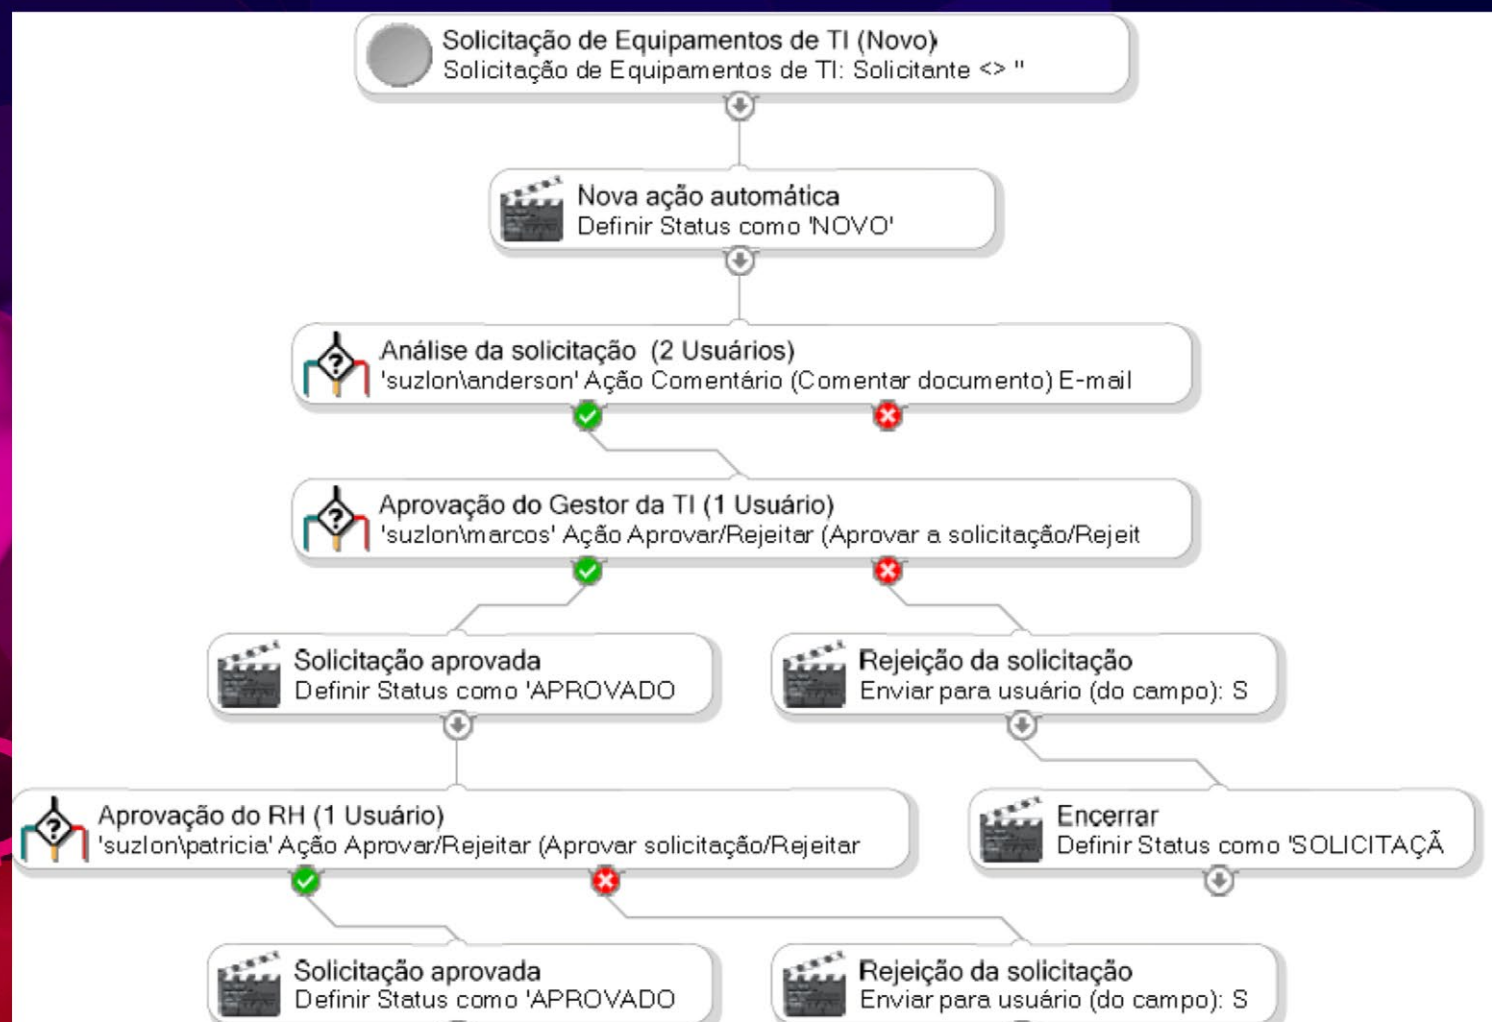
Solicitação de Equipamentos de TI (Novo)
Solicitação de Equipamentos de TI: Solicitante <> ''

Nova ação automática
Definir Status como 'NOVO'

Análise da solicitação (2 Usuários)
'suzlon\anderson' Ação Comentário (Comentar documento) E-mail

Aprovação do Gestor da TI (1 Usuário)
'suzlon\marcos' Ação Aprovar/Rejeitar (Aprovar a solicitação/Rejeit

Solicitação aprovada
Definir Status como 'APROVADO

Rejeição da solicitação
Enviar para usuário (do campo): S

Aprovação do RH (1 Usuário)
'suzlon\patricia' Ação Aprovar/Rejeitar (Aprovar solicitação/Rejeitar

Encerrar
Definir Status como 'SOLICITAÇÃ

Solicitação aprovada
Definir Status como 'APROVADO

Rejeição da solicitação
Enviar para usuário (do campo): S